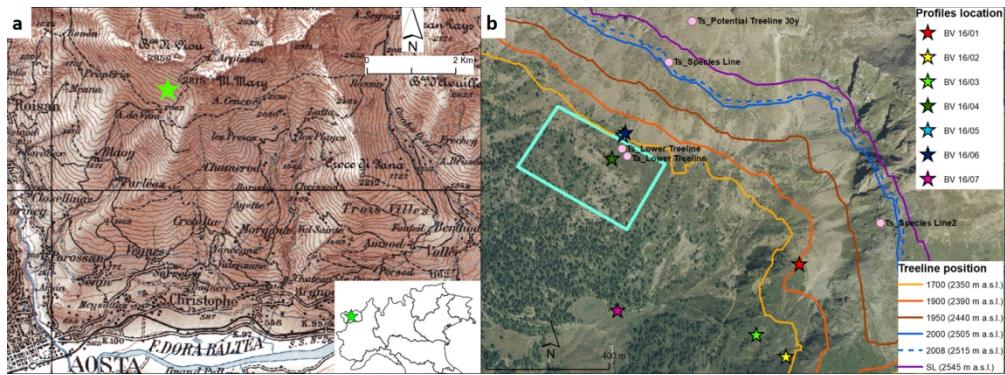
a

N

0 2 Km

M. Mary

Roisan

Blavy

Parléaz

Croce di Fana

Chamerod

Trois Villes

Porossan

Veynes

Christophe

AOSTA

F. DORA BALTEA

b

Ts_Potential Treeline 30y

Ts_Species Line

Ts_Lower Treeline

Ts_Lower Treeline

Ts_Species Line2

N

400 m

Profiles location

BV 16/01

BV 16/02

BV 16/03

BV 16/04

BV 16/05

BV 16/06

BV 16/07

Treeline position

1700 (2350 m a.s.l.)

1900 (2390 m a.s.l.)

1950 (2440 m a.s.l.)

2000 (2505 m a.s.l.)

2008 (2515 m a.s.l.)

SL (2545 m a.s.l.)